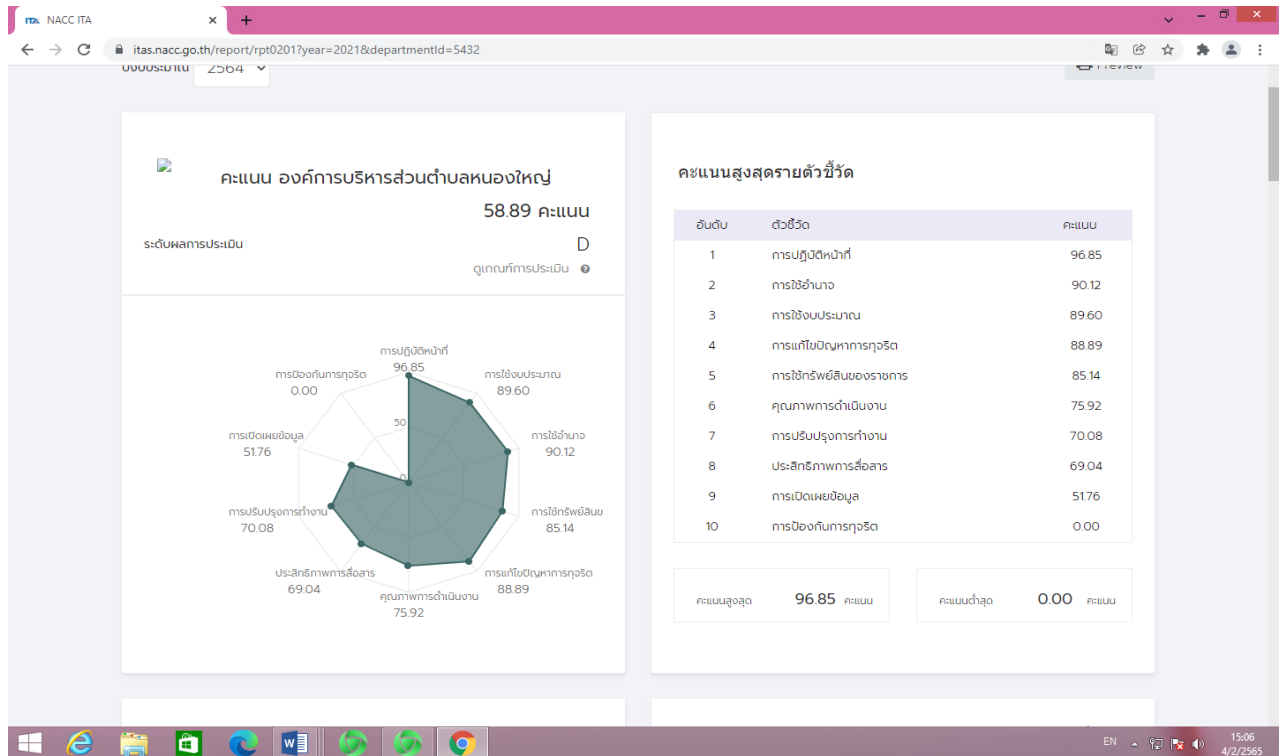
NACC ITA

itas.nacc.go.th/report/rpt0201?year=2021&departmentId=5432

ปีงบประมาณ 2564

Preview

คะแนน องค์การบริหารส่วนตำบลหนองใหญ่

58.89 คะแนน

ระดับผลการประเมิน D

ดูเกณฑ์การประเมิน

การปฏิบัติหน้าที่ 96.85
การใช้งบประมาณ 89.60
การใช้อำนาจ 90.12
การใช้ทรัพย์สินฯ 85.14
การแก้ไขปัญหาการทุจริต 88.89
คุณภาพการดำเนินงาน 75.92
ประสิทธิภาพการสื่อสาร 69.04
การปรับปรุงการทำงาน 70.08
การเปิดเผยข้อมูล 51.76
การป้องกันการทุจริต 0.00
50
0

คะแนนสูงสุดรายตัวชี้วัด

| อันดับ | ตัวชี้วัด | คะแนน |
|---|---|---|
| 1 | การปฏิบัติหน้าที่ | 96.85 |
| 2 | การใช้อำนาจ | 90.12 |
| 3 | การใช้งบประมาณ | 89.60 |
| 4 | การแก้ไขปัญหาการทุจริต | 88.89 |
| 5 | การใช้ทรัพย์สินของราชการ | 85.14 |
| 6 | คุณภาพการดำเนินงาน | 75.92 |
| 7 | การปรับปรุงการทำงาน | 70.08 |
| 8 | ประสิทธิภาพการสื่อสาร | 69.04 |
| 9 | การเปิดเผยข้อมูล | 51.76 |
| 10 | การป้องกันการทุจริต | 0.00 |

คะแนนสูงสุด 96.85 คะแนน

คะแนนต่ำสุด 0.00 คะแนน

EN 15:06 4/2/2565